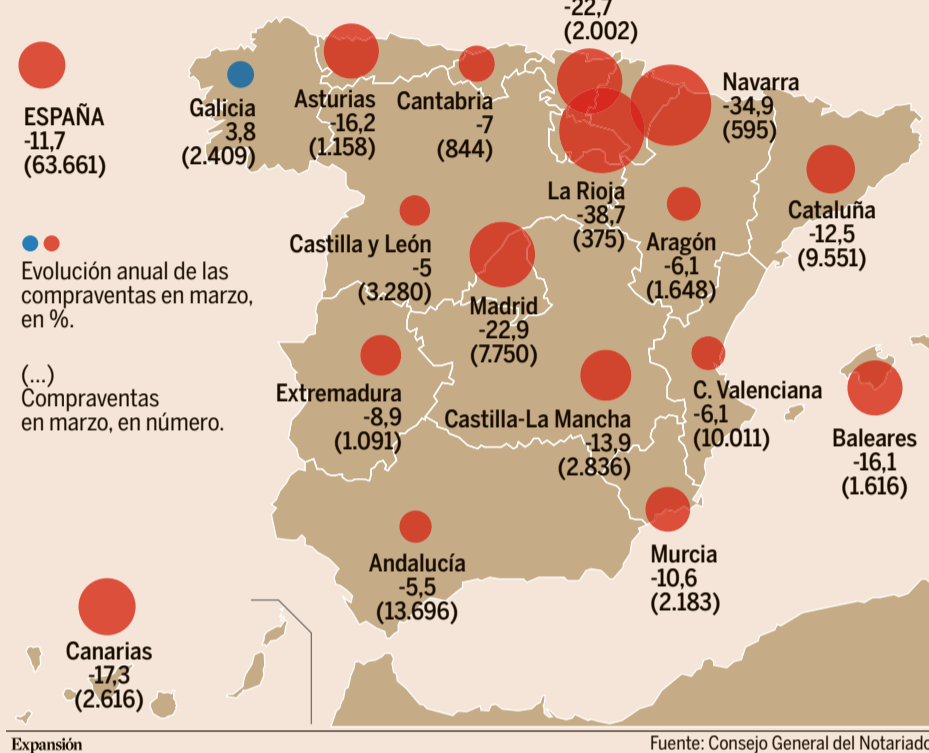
ESPAÑA
-11,7
(63.661)

Evolución anual de las compraventas en marzo, en %.

(...)
Compraventas en marzo, en número.

Galicia
3,8
(2.409)

Asturias
-16,2
(1.158)

Cantabria
-7
(844)

-22,7
(2.002)

Navarra
-34,9
(595)

La Rioja
-38,7
(375)

Cataluña
-12,5
(9.551)

Castilla y León
-5
(3.280)

Aragón
-6,1
(1.648)

Madrid
-22,9
(7.750)

Extremadura
-8,9
(1.091)

Castilla-La Mancha
-13,9
(2.836)

C. Valenciana
-6,1
(10.011)

Baleares
-16,1
(1.616)

Murcia
-10,6
(2.183)

Andalucía
-5,5
(13.696)

Canarias
-17,3
(2.616)

Expansión

Fuente: Consejo General del Notariado